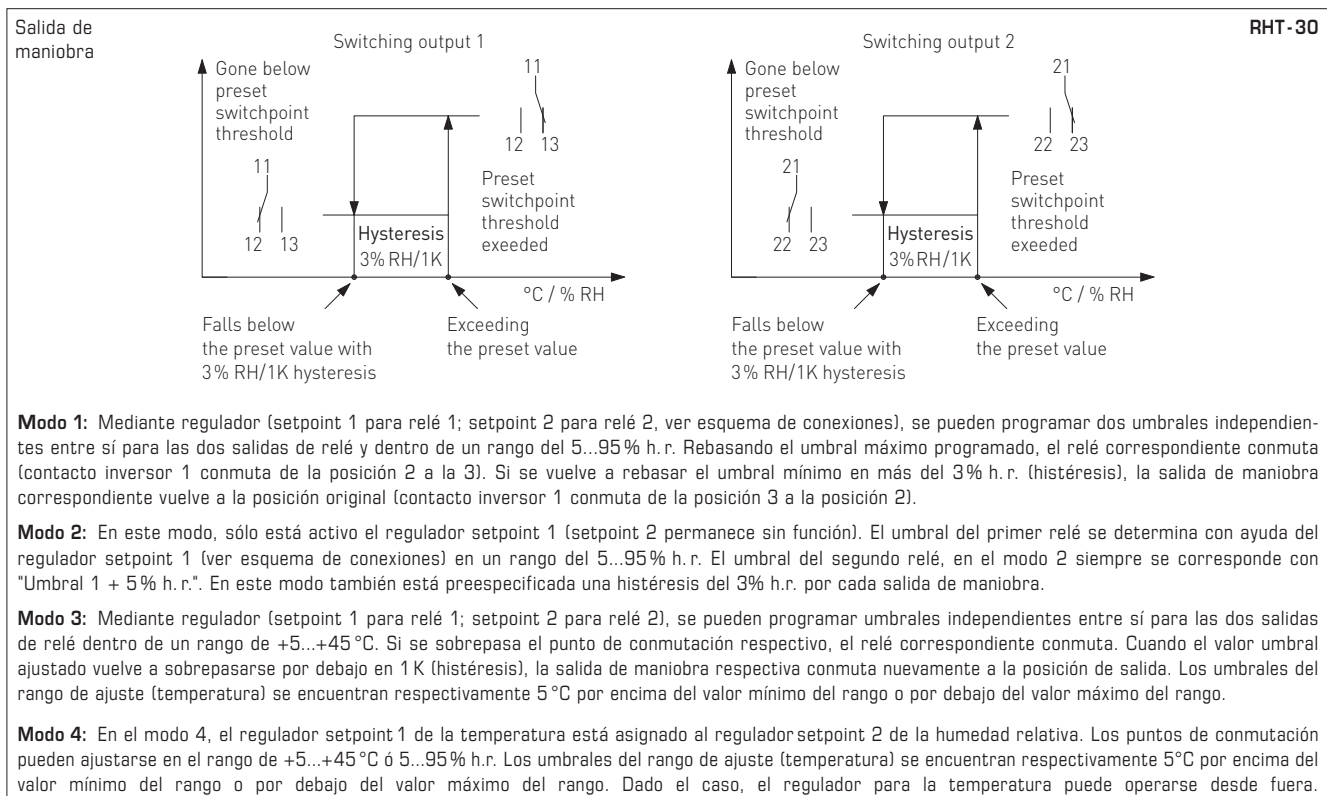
Salida de maniobra

RHT-30

Switching output 1

Gone below preset switchpoint threshold

11

12 13

11

12 13

Preset switchpoint threshold exeeded

Hysteresis 3% RH/1K

°C / % RH

Falls below the preset value with 3% RH/1K hysteresis

Exceeding the preset value

Switching output 2

Gone below preset switchpoint threshold

21

22 23

21

22 23

Preset switchpoint threshold exeeded

Hysteresis 3%RH/1K

°C / % RH

Falls below the preset value with 3% RH/1K hysteresis

Exceeding the preset value

**Modo 1:** Mediante regulador (setpoint 1 para relé 1; setpoint 2 para relé 2, ver esquema de conexiones), se pueden programar dos umbrales independientes entre sí para las dos salidas de relé y dentro de un rango del 5...95% h. r. Rebasando el umbral máximo programado, el relé correspondiente conmuta (contacto inversor 1 conmuta de la posición 2 a la 3). Si se vuelve a rebasar el umbral mínimo en más del 3% h. r. (histéresis), la salida de maniobra correspondiente vuelve a la posición original (contacto inversor 1 conmuta de la posición 3 a la posición 2).

**Modo 2:** En este modo, sólo está activo el regulador setpoint 1 (setpoint 2 permanece sin función). El umbral del primer relé se determina con ayuda del regulador setpoint 1 (ver esquema de conexiones) en un rango del 5...95% h. r. El umbral del segundo relé, en el modo 2 siempre se corresponde con "Umbral 1 + 5% h. r.". En este modo también está preespecificada una histéresis del 3% h.r. por cada salida de maniobra.

**Modo 3:** Mediante regulador (setpoint 1 para relé 1; setpoint 2 para relé 2), se pueden programar umbrales independientes entre sí para las dos salidas de relé dentro de un rango de +5...+45 °C. Si se sobrepasa el punto de conmutación respectivo, el relé correspondiente conmuta. Cuando el valor umbral ajustado vuelve a sobrepasarse por debajo en 1 K (histéresis), la salida de maniobra respectiva conmuta nuevamente a la posición de salida. Los umbrales del rango de ajuste (temperatura) se encuentran respectivamente 5 °C por encima del valor mínimo del rango o por debajo del valor máximo del rango.

**Modo 4:** En el modo 4, el regulador setpoint 1 de la temperatura está asignado al regulador setpoint 2 de la humedad relativa. Los puntos de conmutación pueden ajustarse en el rango de +5...+45 °C ó 5...95% h.r. Los umbrales del rango de ajuste (temperatura) se encuentran respectivamente 5°C por encima del valor mínimo del rango o por debajo del valor máximo del rango. Dado el caso, el regulador para la temperatura puede operarse desde fuera.